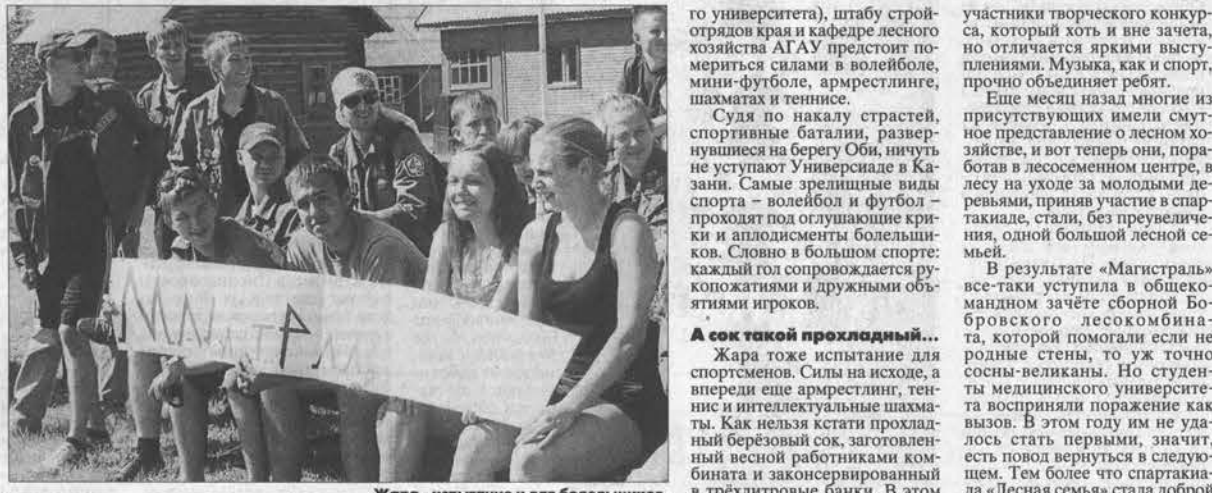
МАГИСТРАЛЬ

Жара – испытание и для болельщиков

го университета), штабу стройотрядов края и кафедре лесного хозяйства АГАУ предстоит помериться силами в волейболе, мини-футболе, армрестлинге, шахматах и теннисе.

Судя по накалу страстей, спортивные баталии, развернувшиеся на берегу Оби, ничуть не уступают Универсиаде в Казани. Самые зрелищные виды спорта – волейбол и футбол – проходят под оглушающие крики и аплодисменты болельщиков. Словно в большом спорте: каждый гол сопровождается рукопожатиями и дружными объятиями игроков.

А сок такой прохладный...

Жара тоже испытание для спортсменов. Силы на исходе, а впереди еще армрестлинг, теннис и интеллектуальные шахматы. Как нельзя кстати прохладный берёзовый сок, заготовленный весной работниками комбината и законсервированный в трёхлитровые банки. В этом

участники творческого конкурса, который хоть и вне зачета, но отличается яркими выступлениями. Музыка, как и спорт, прочно объединяет ребят.

Еще месяц назад многие из присутствующих имели смутное представление о лесном хозяйстве, и вот теперь они, поработав в лесосеменном центре, в лесу на уходе за молодыми деревьями, приняв участие в спартакиаде, стали, без преувеличения, одной большой лесной семьей.

В результате «Магистраль» все-таки уступила в общекомандном зачёте сборной Бобровского лесокомбината, которой помогали если не родные стены, то уж точно сосны-великаны. Но студенты медицинского университета восприняли поражение как вызов. В этом году им не удалось стать первыми, значит, есть повод вернуться в следующем. Тем более что спартакиада «Лесная семья» стала доброй